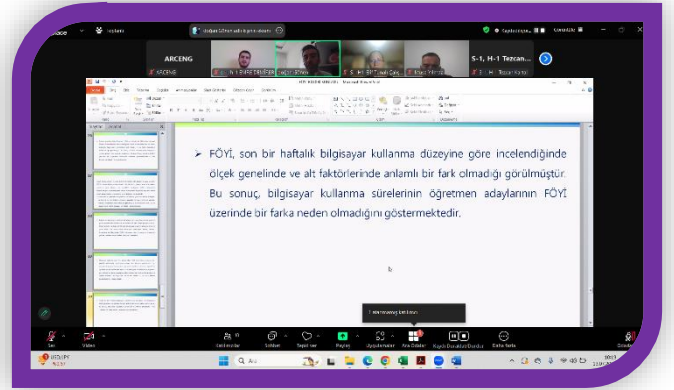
ARCENG

S-1, H-1 Tezcan

➢ FÖYİ, son bir haftalık bilgisayar kullanma düzeyine göre incelendiğinde ölçek genelinde ve alt faktörlerinde anlamlı bir fark olmadığı görülmüştür. Bu sonuç, bilgisayar kullanma sürelerinin öğretmen adaylarının FÖYİ üzerinde bir farka neden olmadığını göstermektedir.

Ses

Video

Katılımcılar

Sohbet

Tepki ver

Paylaş

Uygulamalar

Ara Odalar

Kayıt

Daha fazla

Ara

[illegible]